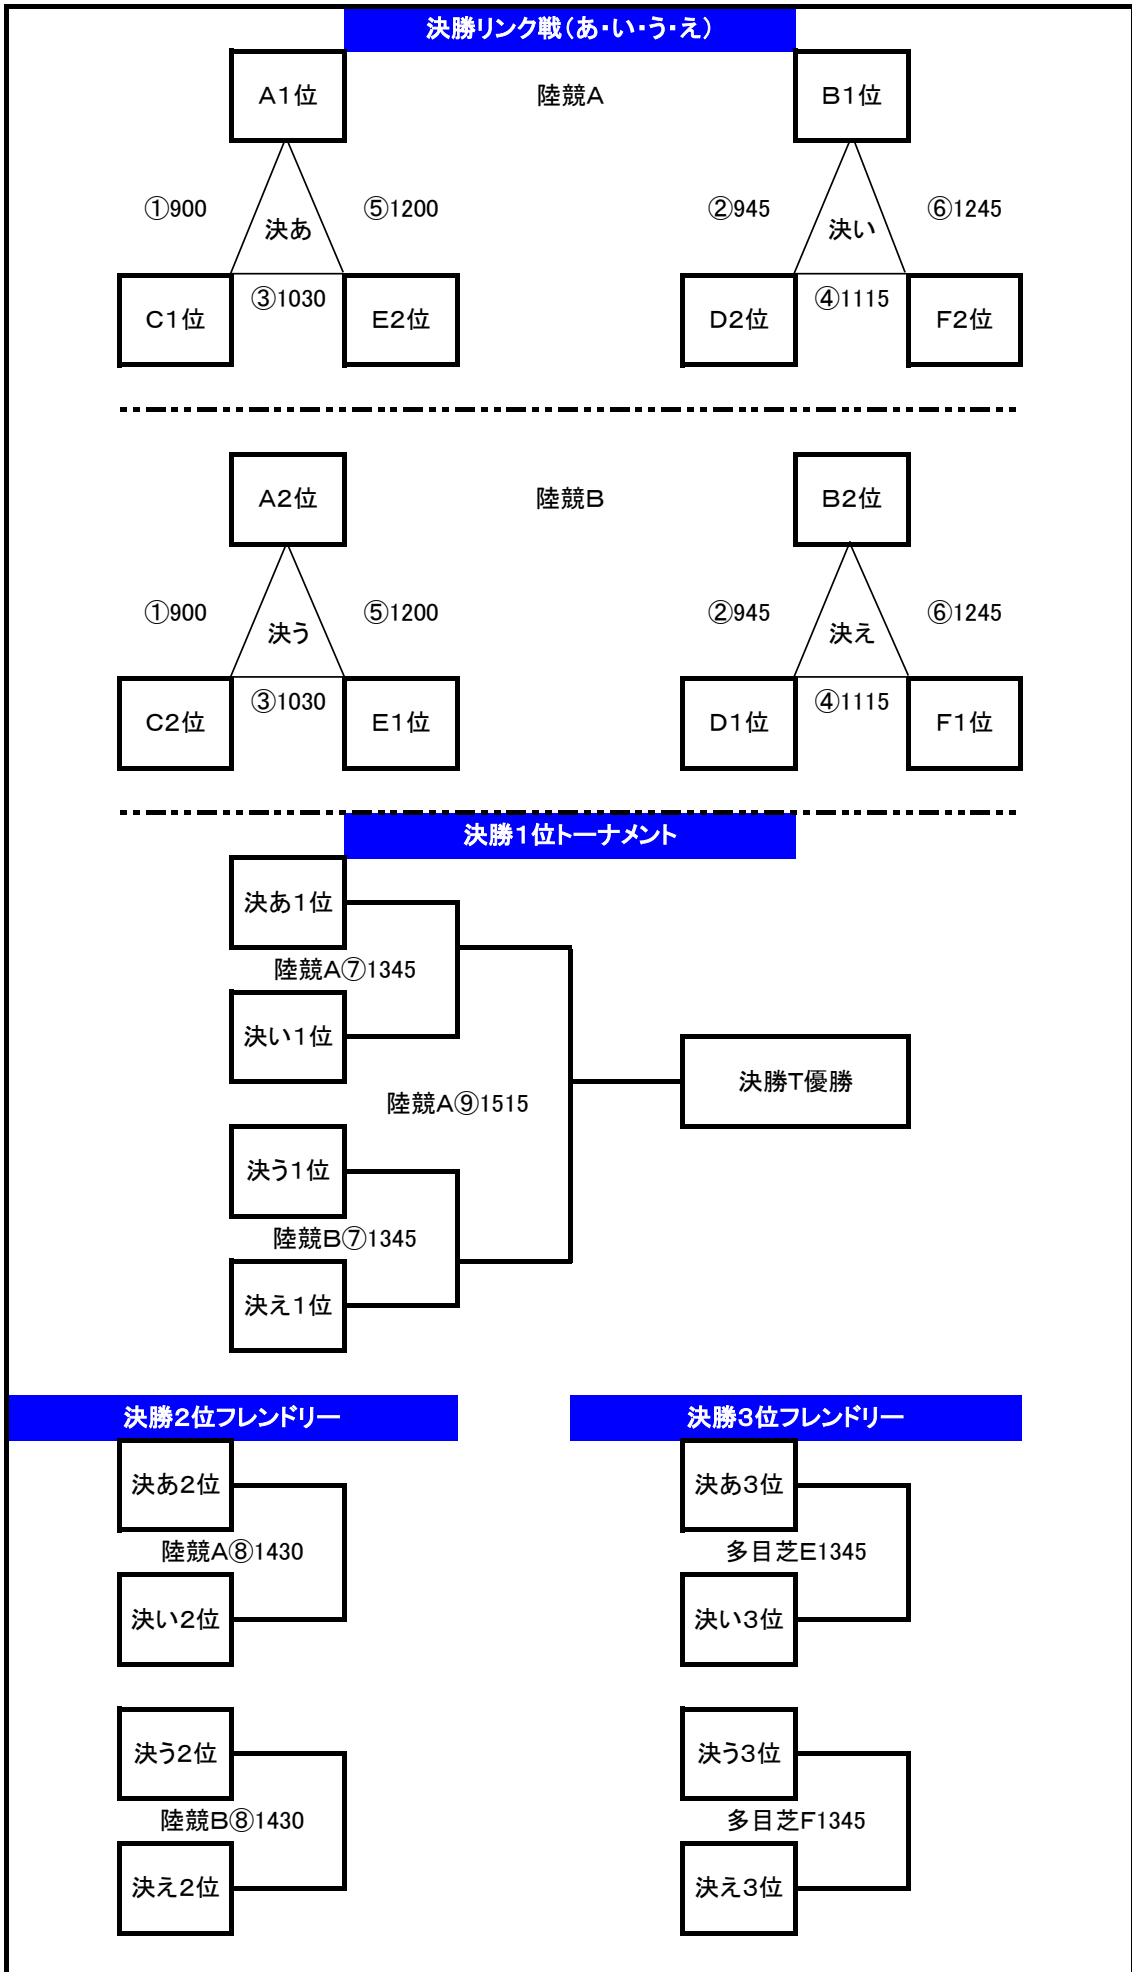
決勝リンク戦（あ･い･う･え）

A1位

陸競A

B1位

①900

決あ

⑤1200

②945

決い

⑥1245

C1位

③1030

E2位

D2位

④1115

F2位

A2位

陸競B

B2位

①900

決う

⑤1200

②945

決え

⑥1245

C2位

③1030

E1位

D1位

④1115

F1位

決勝1位トーナメント

決あ1位

陸競A⑦1345

決い1位

陸競A⑨1515

決勝T優勝

決う1位

陸競B⑦1345

決え1位

決勝2位フレンドリー

決あ2位

陸競A⑧1430

決い2位

決う2位

陸競B⑧1430

決え2位

決勝3位フレンドリー

決あ3位

多目芝E1345

決い3位

決う3位

多目芝F1345

決え3位